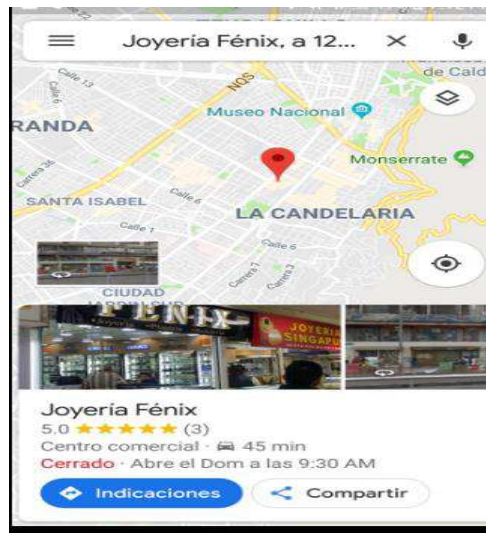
Joyería Fénix, a 12...

Calle 13
Calle 6
RANDA
NQS
Museo Nacional
de Cald
Monserrate
SANTA ISABEL
Carrera 30
Calle 6
LA CANDELARIA
Calle 1
Calle 6
Carrera 1
Carrera 3
CIUDAD
FENIX
JOYERIA SINGAPUR

Joyería Fénix
5.0 ★★★★★ (3)
Centro comercial · 45 min
Cerrado · Abre el Dom a las 9:30 AM
Indicaciones
Compartir